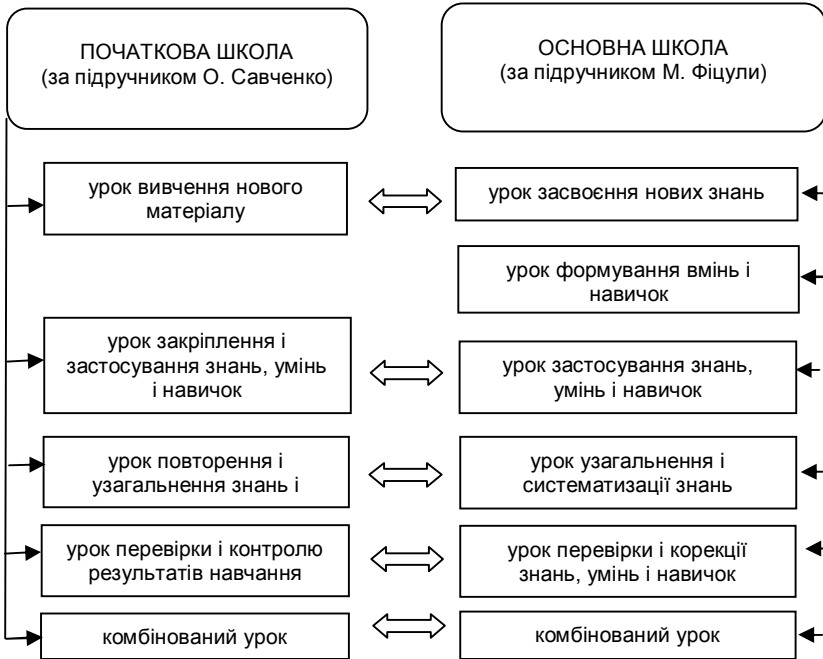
ПОЧАТКОВА ШКОЛА
(за підручником О. Савченко)

ОСНОВНА ШКОЛА
(за підручником М. Фіцули)

урок вивчення нового матеріалу

урок засвоєння нових знань

урок формування вмінь і навичок

урок закріплення і застосування знань, умінь і навичок

урок застосування знань, умінь і навичок

урок повторення і узагальнення знань і

урок узагальнення і систематизації знань

урок перевірки і контролю результатів навчання

урок перевірки і корекції знань, умінь і навичок

комбінований урок

комбінований урок